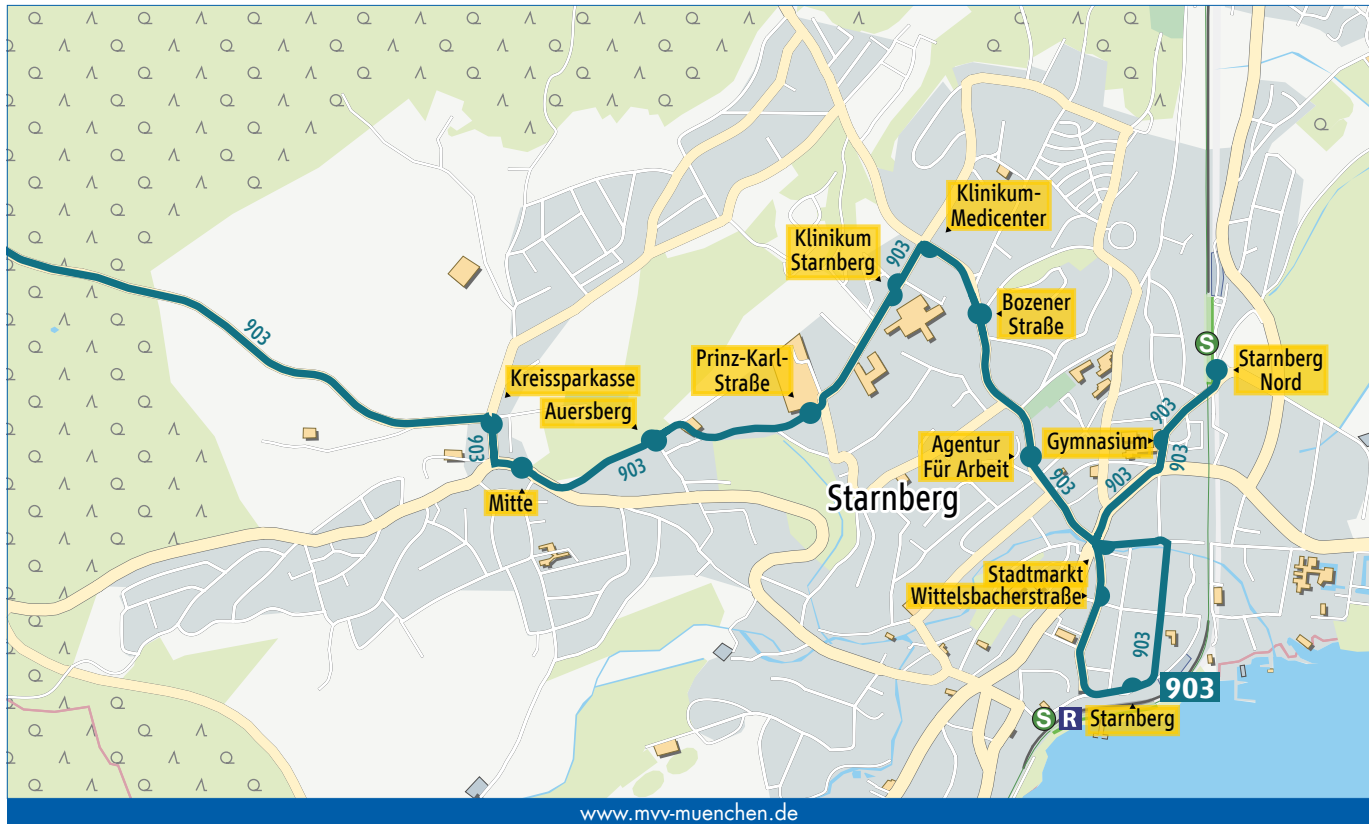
903
Kreissparkasse
Auersberg
903
Mitte
903
Prinz-Karl-Straße
Klinikum Starnberg
903
Klinikum-Medicenter
Bozener Straße
Agentur Für Arbeit
Starnberg
903
Gymnasium
903
903
S
Starnberg Nord
903
Stadtmarkt
Wittelsbacherstraße
903
903
S R Starnberg
www.mvv-muenchen.de